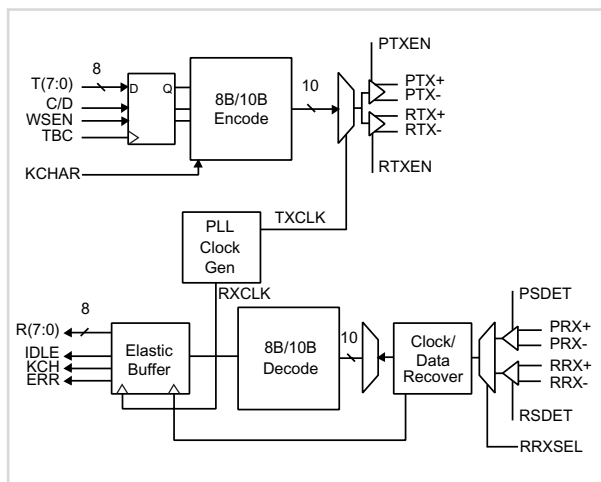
PTXEN

T(7:0)
8
C/D
WSEN
TBC
D
Q
8B/10B
Encode
10
PTX+
PTX-
RTX+
RTX-

KCHAR
RTXEN

PLL
Clock
Gen
TXCLK
RXCLK

PSDET
8
R(7:0)
IDLE
KCH
ERR
Elastic
Buffer
8B/10B
Decode
10
Clock/
Data
Recover
PRX+
PRX-
RRX+
RRX-

RSDET

RRXSEL